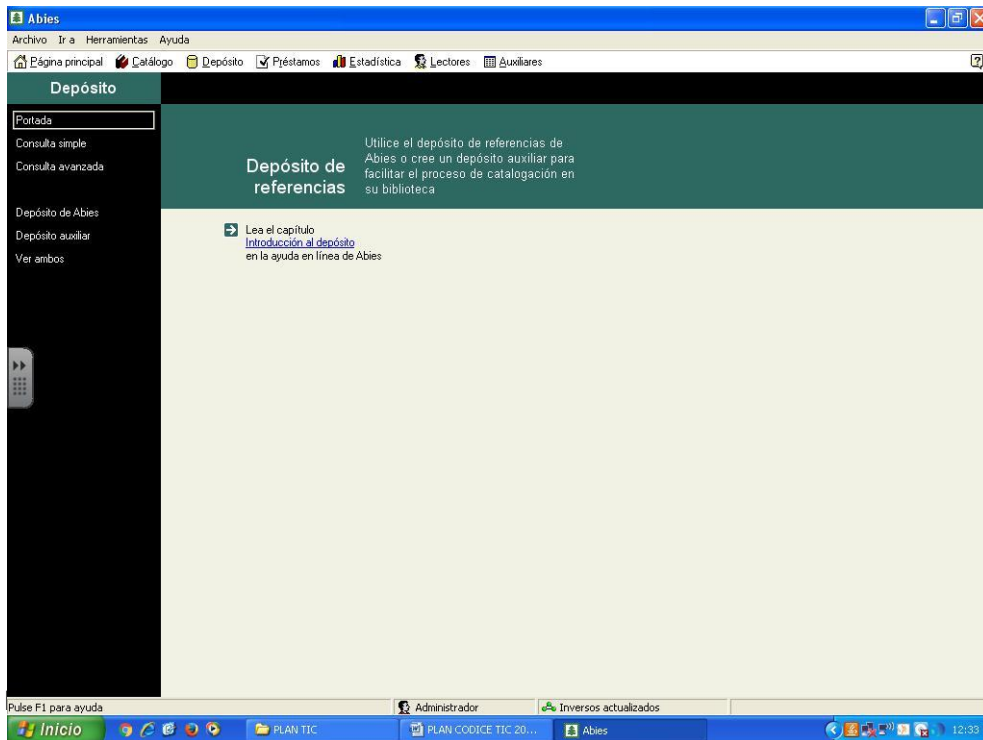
Abies

Archivo Ir a Herramientas Ayuda

Página principal Catálogo Depósito Préstamos Estadística Lectores Auxiliares

Depósito

Portada
Consulta simple
Consulta avanzada

Depósito de Abies
Depósito auxiliar
Ver ambos

Depósito de referencias

Utilice el depósito de referencias de Abies o cree un depósito auxiliar para facilitar el proceso de catalogación en su biblioteca

Lea el capítulo
Introducción al depósito
en la ayuda en línea de Abies

Pulse F1 para ayuda
Administrador
Inversos actualizados

Inicio
PLAN TIC
PLAN CODICE TIC 20...
Abies
12:33